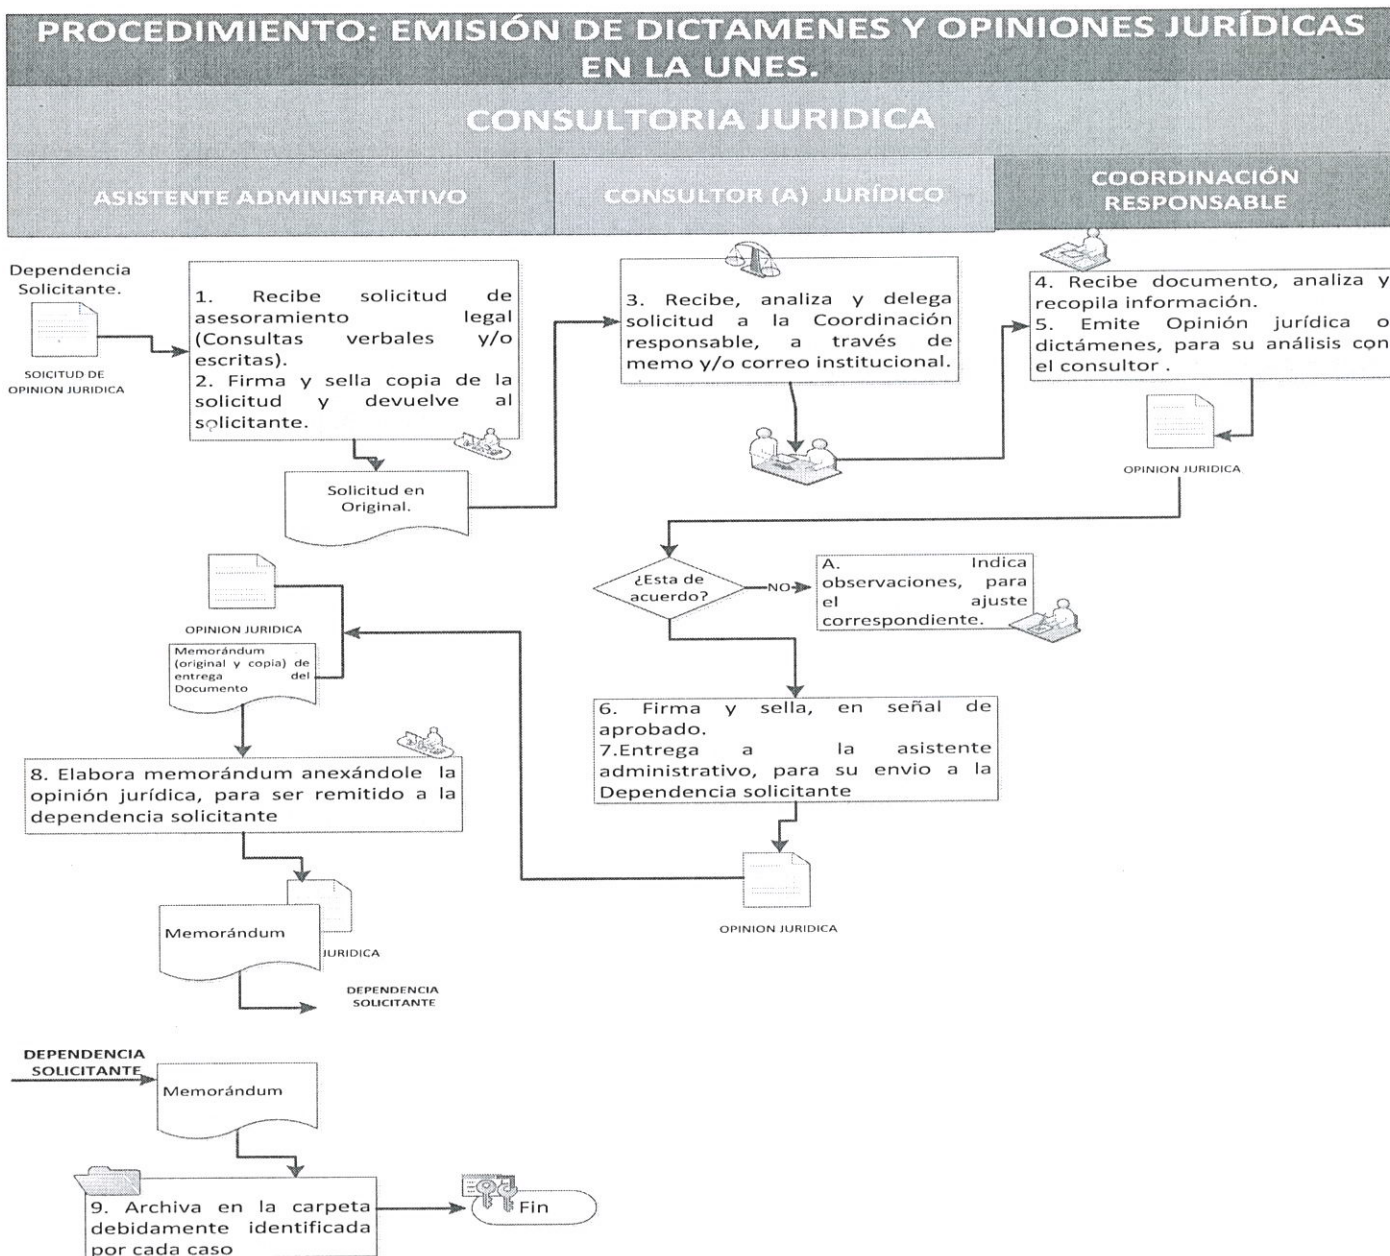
PROCEDIMIENTO: EMISIÓN DE DICTAMENES Y OPINIONES JURÍDICAS EN LA UNES.

CONSULTORIA JURIDICA

ASISTENTE ADMINISTRATIVO

CONSULTOR (A) JURÍDICO

COORDINACIÓN RESPONSABLE

Dependencia Solicitante.

SOICITUD DE OPINION JURIDICA

1. Recibe solicitud de asesoramiento legal (Consultas verbales y/o escritas).
2. Firma y sella copia de la solicitud y devuelve al solicitante.

Solicitud en Original.

3. Recibe, analiza y delega solicitud a la Coordinación responsable, a través de memo y/o correo institucional.

4. Recibe documento, analiza y recopila información.
5. Emite Opinión jurídica o dictámenes, para su análisis con el consultor .

OPINION JURIDICA

¿Esta de acuerdo?

NO

A. Indica observaciones, para el ajuste correspondiente.

OPINION JURIDICA

Memorándum (original y copia) de entrega del Documento

8. Elabora memorándum anexándole la opinión jurídica, para ser remitido a la dependencia solicitante

6. Firma y sella, en señal de aprobado.
7.Entrega a la asistente administrativo, para su envio a la Dependencia solicitante

OPINION JURIDICA

Memorándum

JURIDICA

DEPENDENCIA SOLICITANTE

DEPENDENCIA SOLICITANTE

Memorándum

9. Archiva en la carpeta debidamente identificada por cada caso

Fin